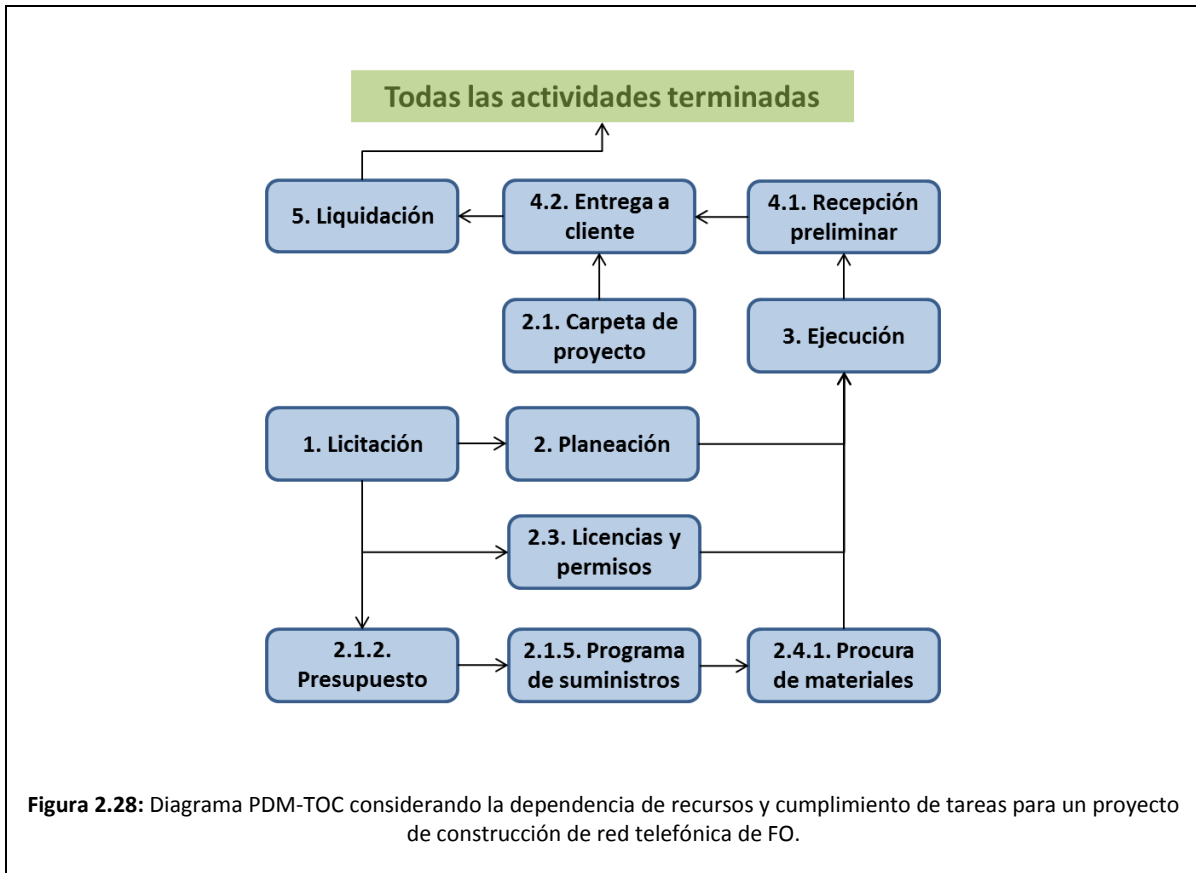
Todas las actividades terminadas

5. Liquidación

4.2. Entrega a cliente

4.1. Recepción preliminar

2.1. Carpeta de proyecto

3. Ejecución

1. Licitación

2. Planeación

2.3. Licencias y permisos

2.1.2. Presupuesto

2.1.5. Programa de suministros

2.4.1. Procura de materiales

**Figura 2.28:** Diagrama PDM-TOC considerando la dependencia de recursos y cumplimiento de tareas para un proyecto de construcción de red telefónica de FO.